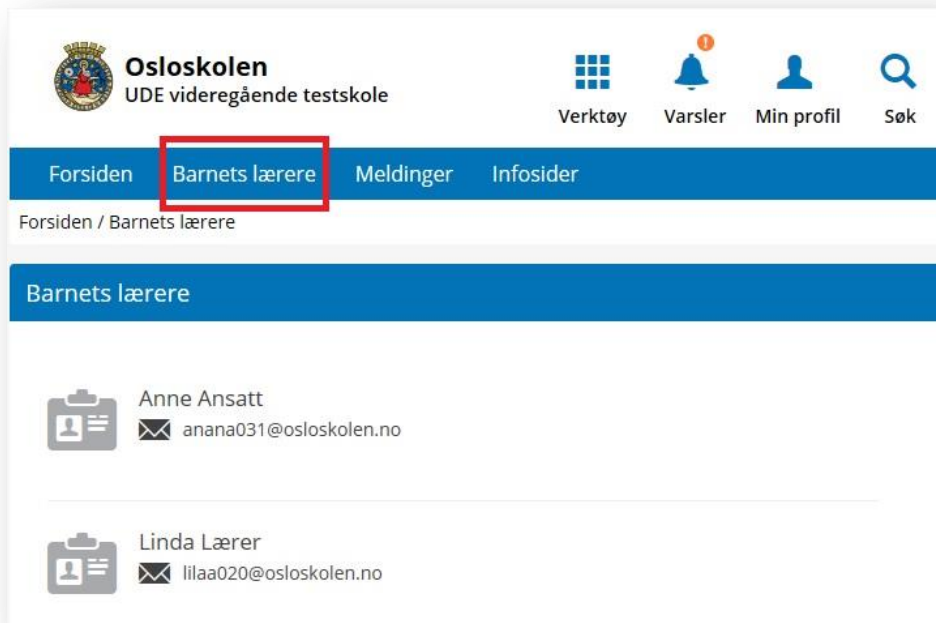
Osloskolen
UDE videregående testskole

Verktøy
!
Varsler
Min profil
Søk

Forsiden
Barnets lærere
Meldinger
Infosider

Forsiden / Barnets lærere

Barnets lærere

Anne Ansatt
anana031@osloskolen.no

Linda Lærer
lilaa020@osloskolen.no